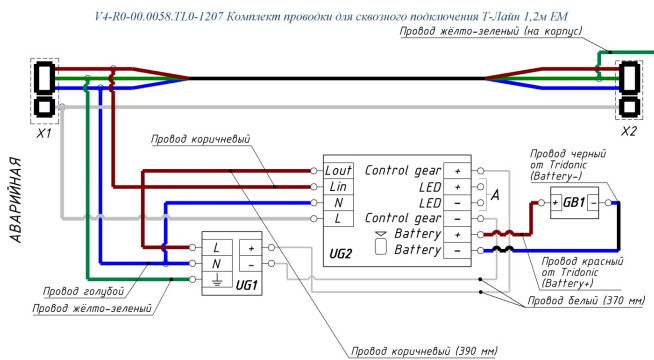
V4-R0-00.0058.TL0-1207 Комплект проводки для сквозного подключения Т-Лайн 1,2м ЕМ

Провод жёлто-зеленый (на корпус)

X1

X2

АВАРИЙНАЯ

Провод коричневый

Lout
Lin
N
L

Control gear +
LED +
LED −
Control gear −
Battery +
Battery −

UG2

A

Провод черный от Tridonic (Battery-)

+ GB1 −

Провод красный от Tridonic (Battery+)

L
N
+
−

UG1

Провод голубой

Провод жёлто-зеленый

Провод белый (370 мм)

Провод коричневый (390 мм)